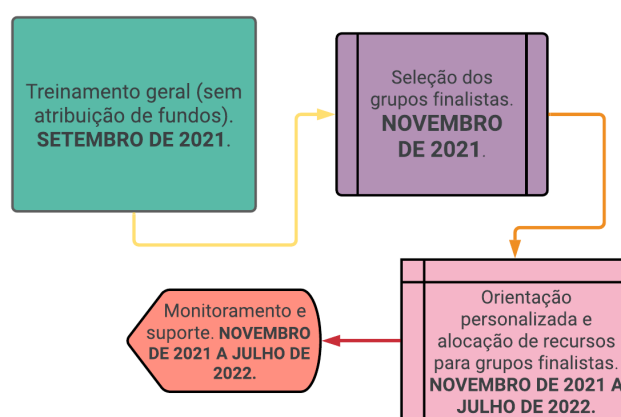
Treinamento geral (sem atribuição de fundos). **SETEMBRO DE 2021**.

Seleção dos grupos finalistas. **NOVEMBRO DE 2021**.

Orientação personalizada e alocação de recursos para grupos finalistas. **NOVEMBRO DE 2021 A JULHO DE 2022.**

Monitoramento e suporte. **NOVEMBRO DE 2021 A JULHO DE 2022.**